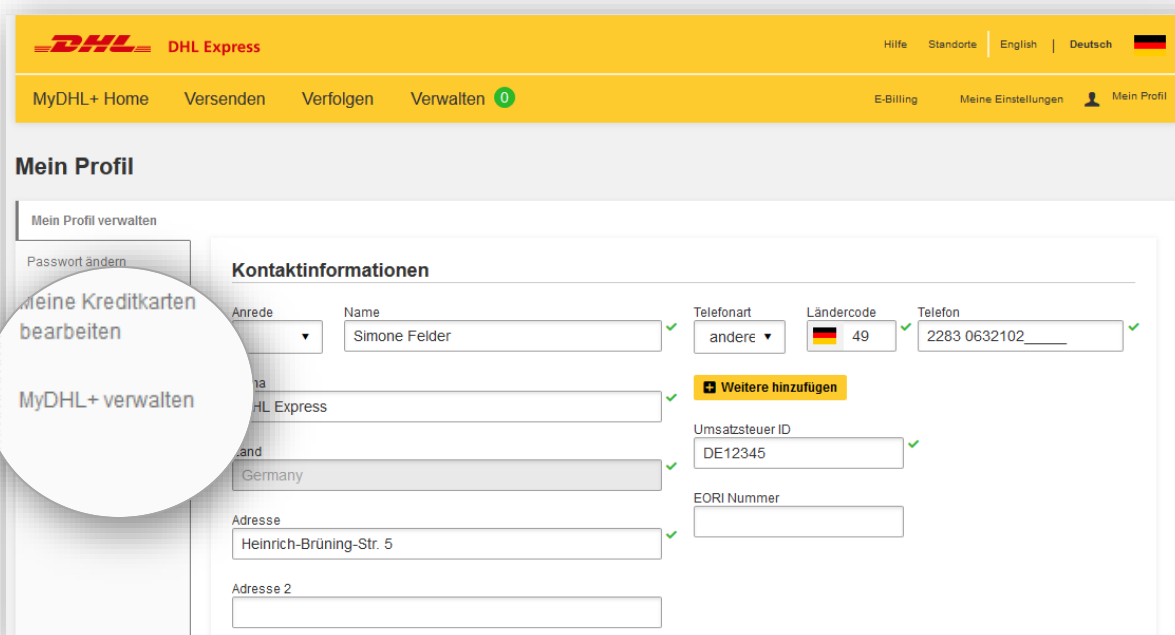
DHL DHL Express

Hilfe Standorte English | Deutsch

MyDHL+ Home Versenden Verfolgen Verwalten 0

E-Billing Meine Einstellungen Mein Profil

Mein Profil

Mein Profil verwalten

Passwort ändern

Meine Kreditkarten bearbeiten

MyDHL+ verwalten

Kontaktinformationen

Anrede

Name
Simone Felder

Telefonart
andere

Ländercode
49

Telefon
2283 0632102_____

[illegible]ma
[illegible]HL Express

Weitere hinzufügen

Umsatzsteuer ID
DE12345

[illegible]and
Germany

EORI Nummer

Adresse
Heinrich-Brüning-Str. 5

Adresse 2